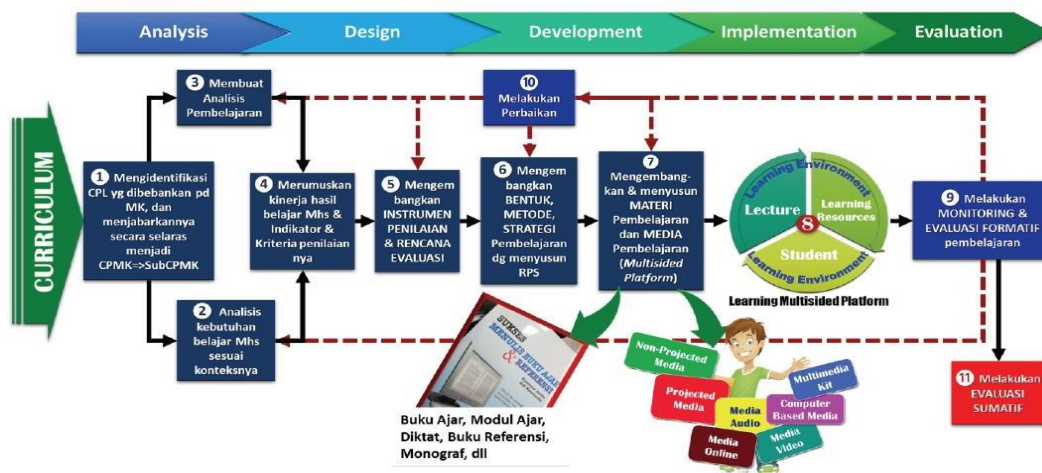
Analysis
Design
Development
Implementation
Evaluation

CURRICULUM

1 Mengidentifikasi CPL yg dibebankan pd MK, dan menjabarkannya secara selaras menjadi CPMK=>SubCPMK

3 Membuat Analisis Pembelajaran

2 Analisis kebutuhan belajar Mhs sesuai konteksnya

4 Merumuskan kinerja hasil belajar Mhs & Indikator & Kriteria penilaian nya

5 Mengem bangkan INSTRUMEN PENILAIAN & RENCANA EVALUASI

10 Melakukan Perbaikan

6 Mengem bangkan BENTUK, METODE, STRATEGI Pembelajaran dg menyusun RPS

7 Mengembang-kan & menyusun MATERI Pembelajaran dan MEDIA Pembelajaran (Multisided Platform)

Learning Environment
Lecture
8
Learning Resources
Student
Learning Environment
Learning Multisided Platform

9 Melakukan MONITORING & EVALUASI FORMATIF pembelajaran

11 Melakukan EVALUASI SUMATIF

SUKSES MENULIS BUKU AJAR & REFERENSI

Buku Ajar, Modul Ajar, Diktat, Buku Referensi, Monograf, dll

Non-Projected Media
Projected Media
Media Audio
Multimedia Kit
Computer Based Media
Media Online
Media Video